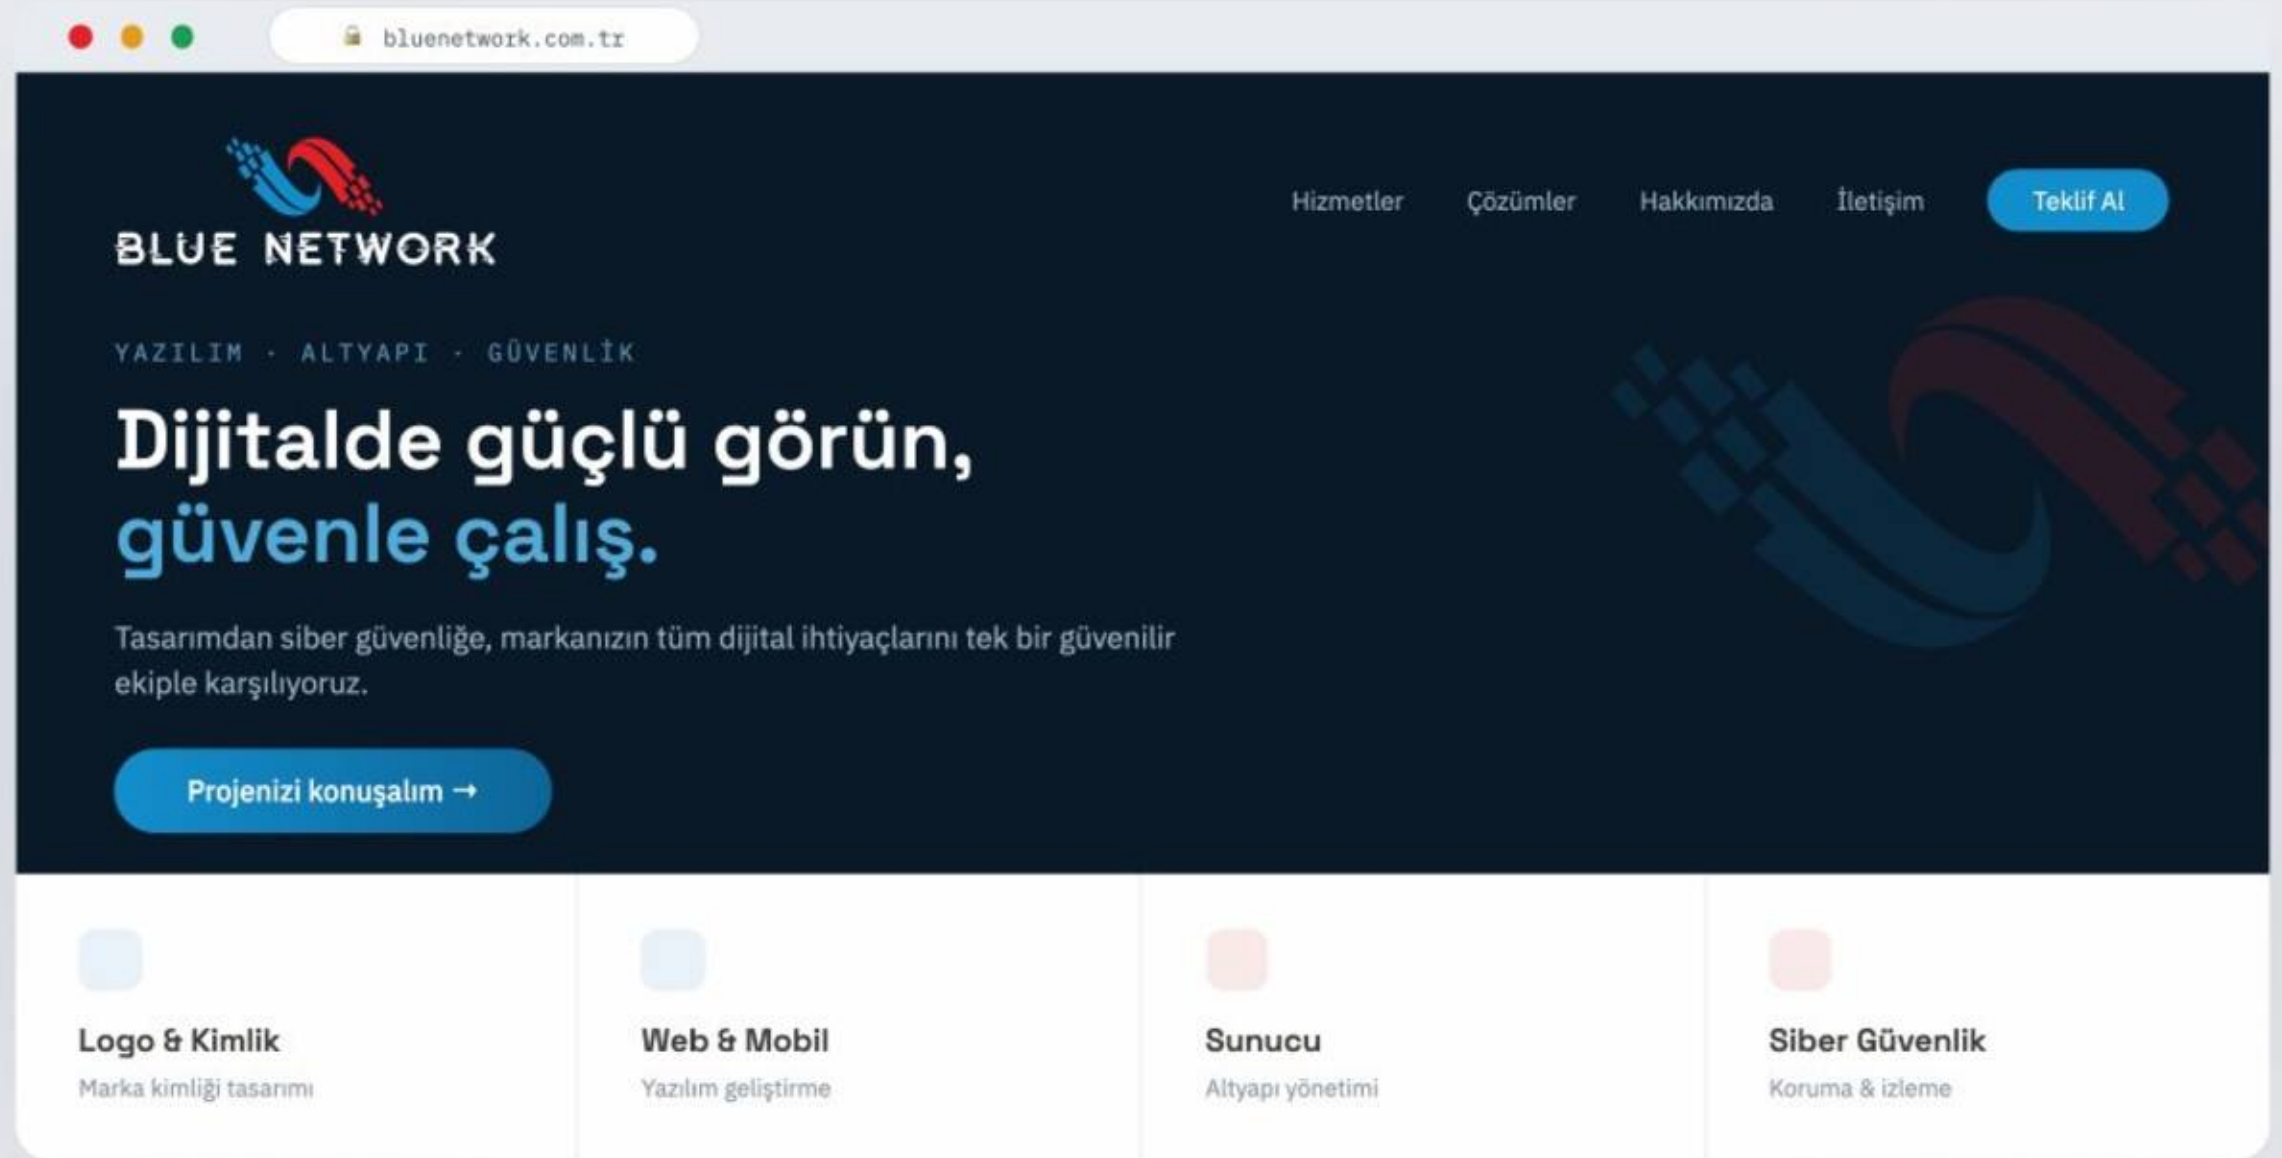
bluenetwork.com.tr

BLUE NETWORK

Hizmetler Çözümler Hakkımızda İletişim Teklif Al

YAZILIM · ALTYAPI · GÜVENLİK

Dijitalde güçlü görün, güvenle çalış.

Tasarımdan siber güvenliğe, markanızın tüm dijital ihtiyaçlarını tek bir güvenilir ekiple karşılıyoruz.

Projenizi konuşalım →

Logo & Kimlik
Marka kimliği tasarımı

Web & Mobil
Yazılım geliştirme

Sunucu
Altyapı yönetimi

Siber Güvenlik
Koruma & izleme